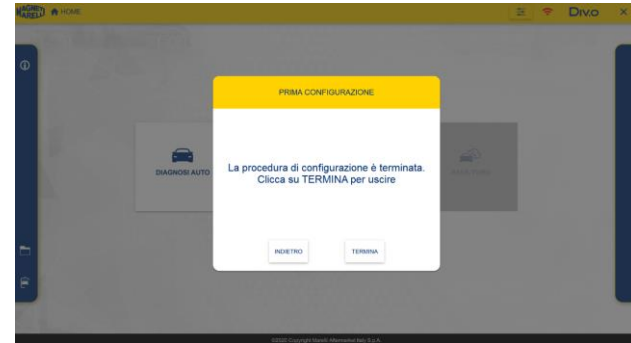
MAGNETI MARELLI HOME

DiVo

DIAGNOSI AUTO

PRIMA CONFIGURAZIONE

La procedura di configurazione è terminata. Clicca su TERMINA per uscire

INDIETRO

TERMINA

©2020 Copyright Marelli Aftermarket Italy S.p.A.